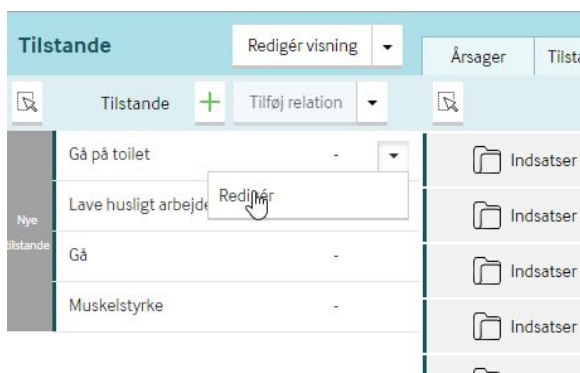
Tilstande | Redigér visning | Årsager | Tilst

Tilstande | + | Tilføj relation

Nye tilstande

Gå på toilet | -
Redigér
Lave husligt arbejde
Gå | -
Muskelstyrke | -

Indsatser
Indsatser
Indsatser
Indsatser